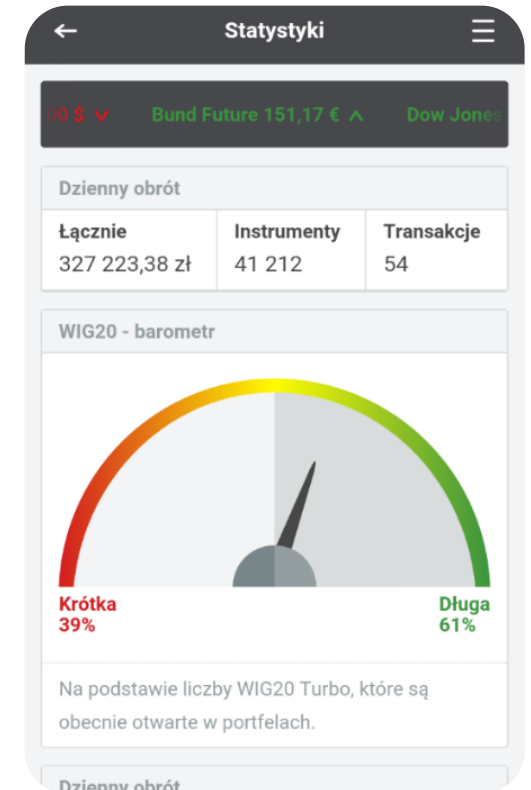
←

Statystyki

☰

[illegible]0 $ ∨ Bund Future 151,17 € ∧ Dow Jones

Dzienny obrót

| Łącznie | Instrumenty | Transakcje |
|---|---|---|
| 327 223,38 zł | 41 212 | 54 |

WIG20 - barometr

Krótka
39%

Długa
61%

Na podstawie liczby WIG20 Turbo, które są obecnie otwarte w portfelach.

Dzienny obrót